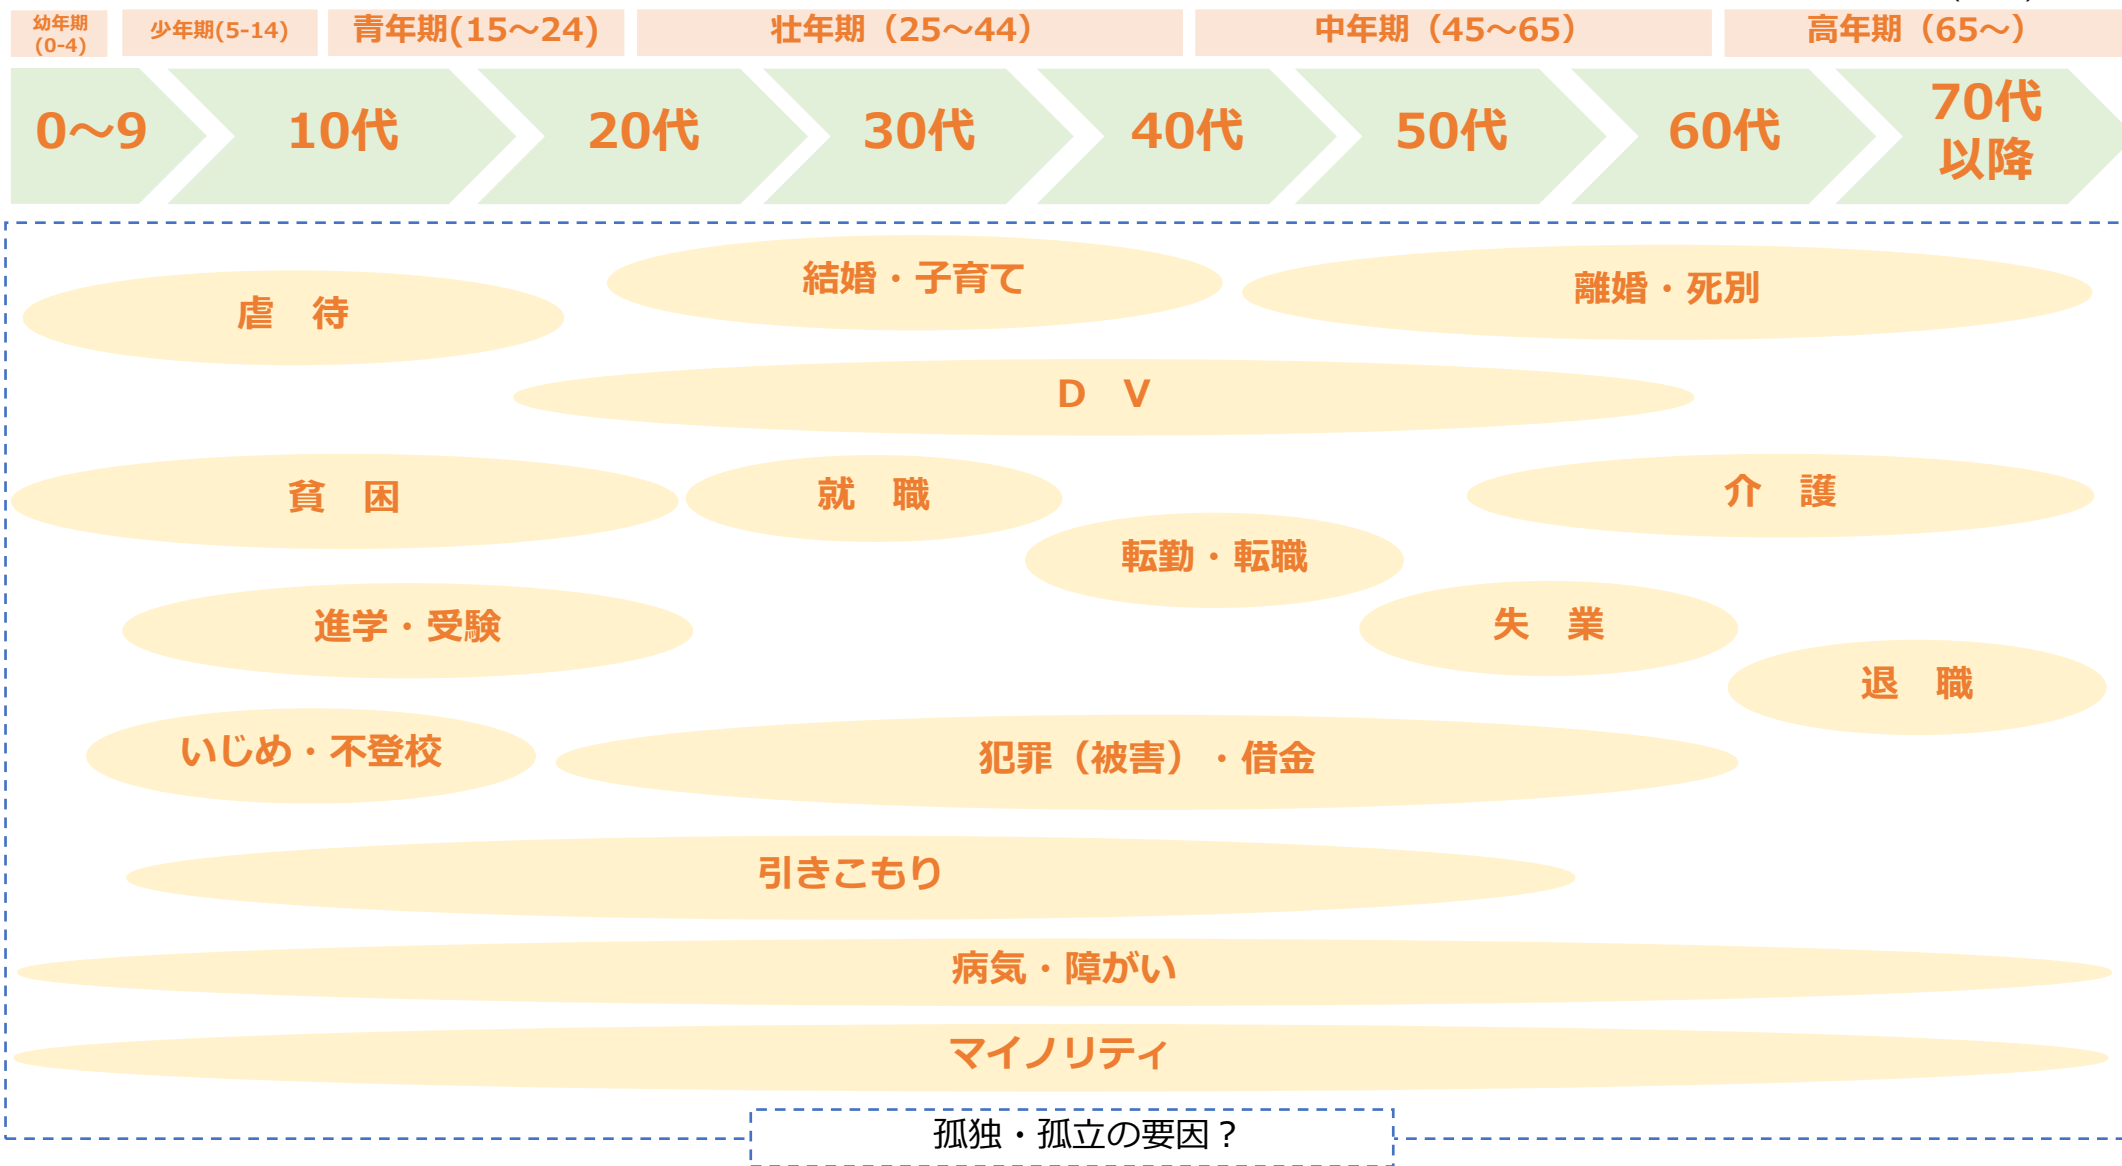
幼年期(0-4)　少年期(5-14)　青年期(15～24)　壮年期（25～44）　中年期（45～65）　高年期（65～）

0～9　10代　20代　30代　40代　50代　60代　70代以降

虐　待

結婚・子育て

離婚・死別

Ｄ　Ｖ

貧　困

就　職

介　護

転勤・転職

進学・受験

失　業

退　職

いじめ・不登校

犯罪（被害）・借金

引きこもり

病気・障がい

マイノリティ

孤独・孤立の要因？